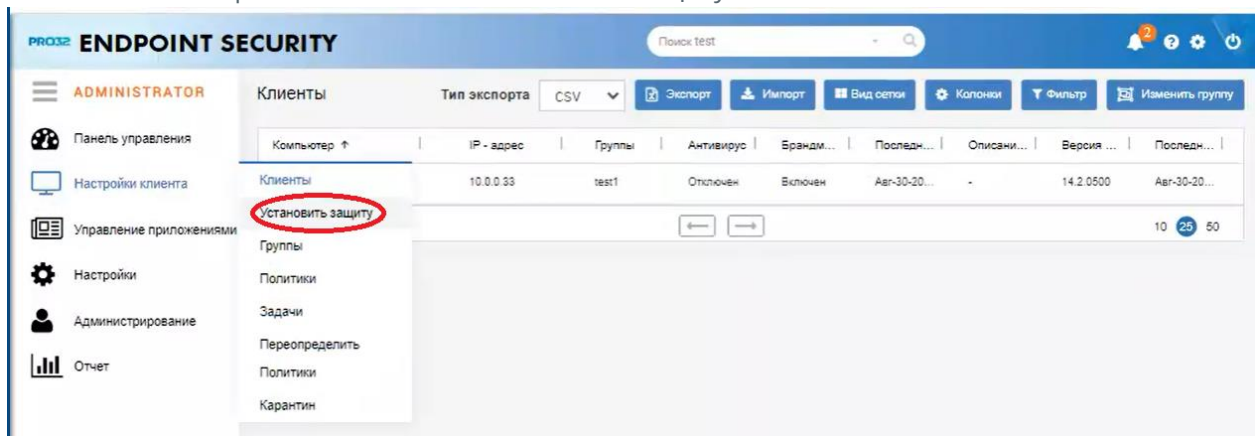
PRO32 ENDPOINT SECURITY

Поиск test

2

ADMINISTRATOR

Панель управления

Настройки клиента

Управление приложениями

Настройки

Администрирование

Отчет

Клиенты

Тип экспорта CSV

Экспорт Импорт Вид сетки Колонки Фильтр Изменить группу

| Компьютер ↑ | IP - адрес | Группы | Антивирус | Брандм... | Последн... | Описани... | Версия ... | Последн... |
|---|---|---|---|---|---|---|---|---|
| | 10.0.0.33 | test1 | Отключен | Включен | Авг-30-20... | - | 14.2.0500 | Авг-30-20... |

Клиенты

Установить защиту

Группы

Политики

Задачи

Переопределить Политики

Карантин

10 25 50